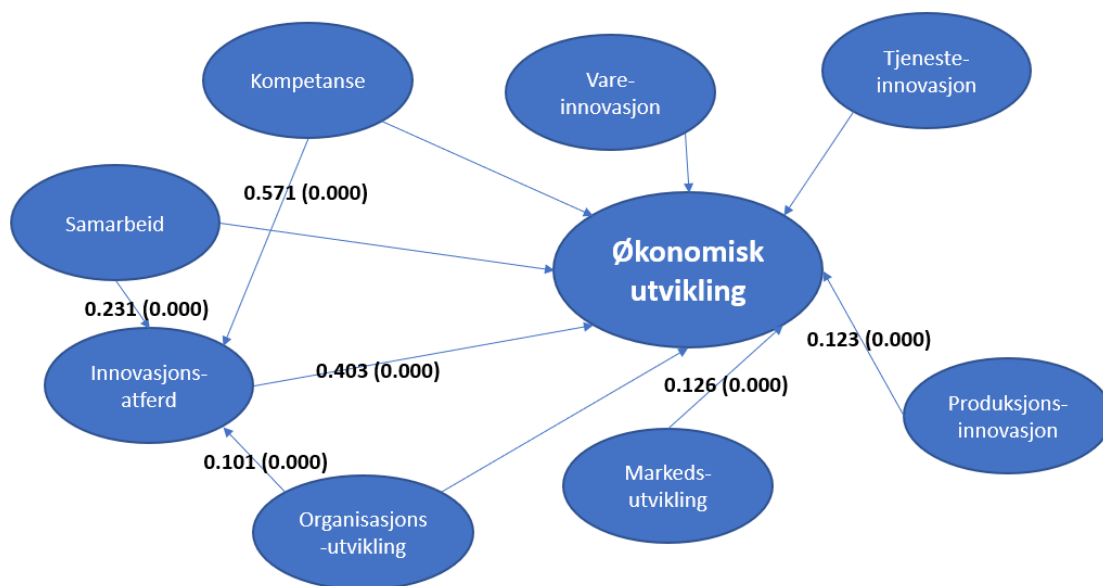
Kompetanse

Vare-innovasjon

Tjeneste-innovasjon

0.571 (0.000)

Samarbeid

Økonomisk utvikling

0.231 (0.000)

0.123 (0.000)

Innovasjons-atferd

0.403 (0.000)

0.126 (0.000)

Produksjons-innovasjon

0.101 (0.000)

Markeds-utvikling

Organisasjons -utvikling